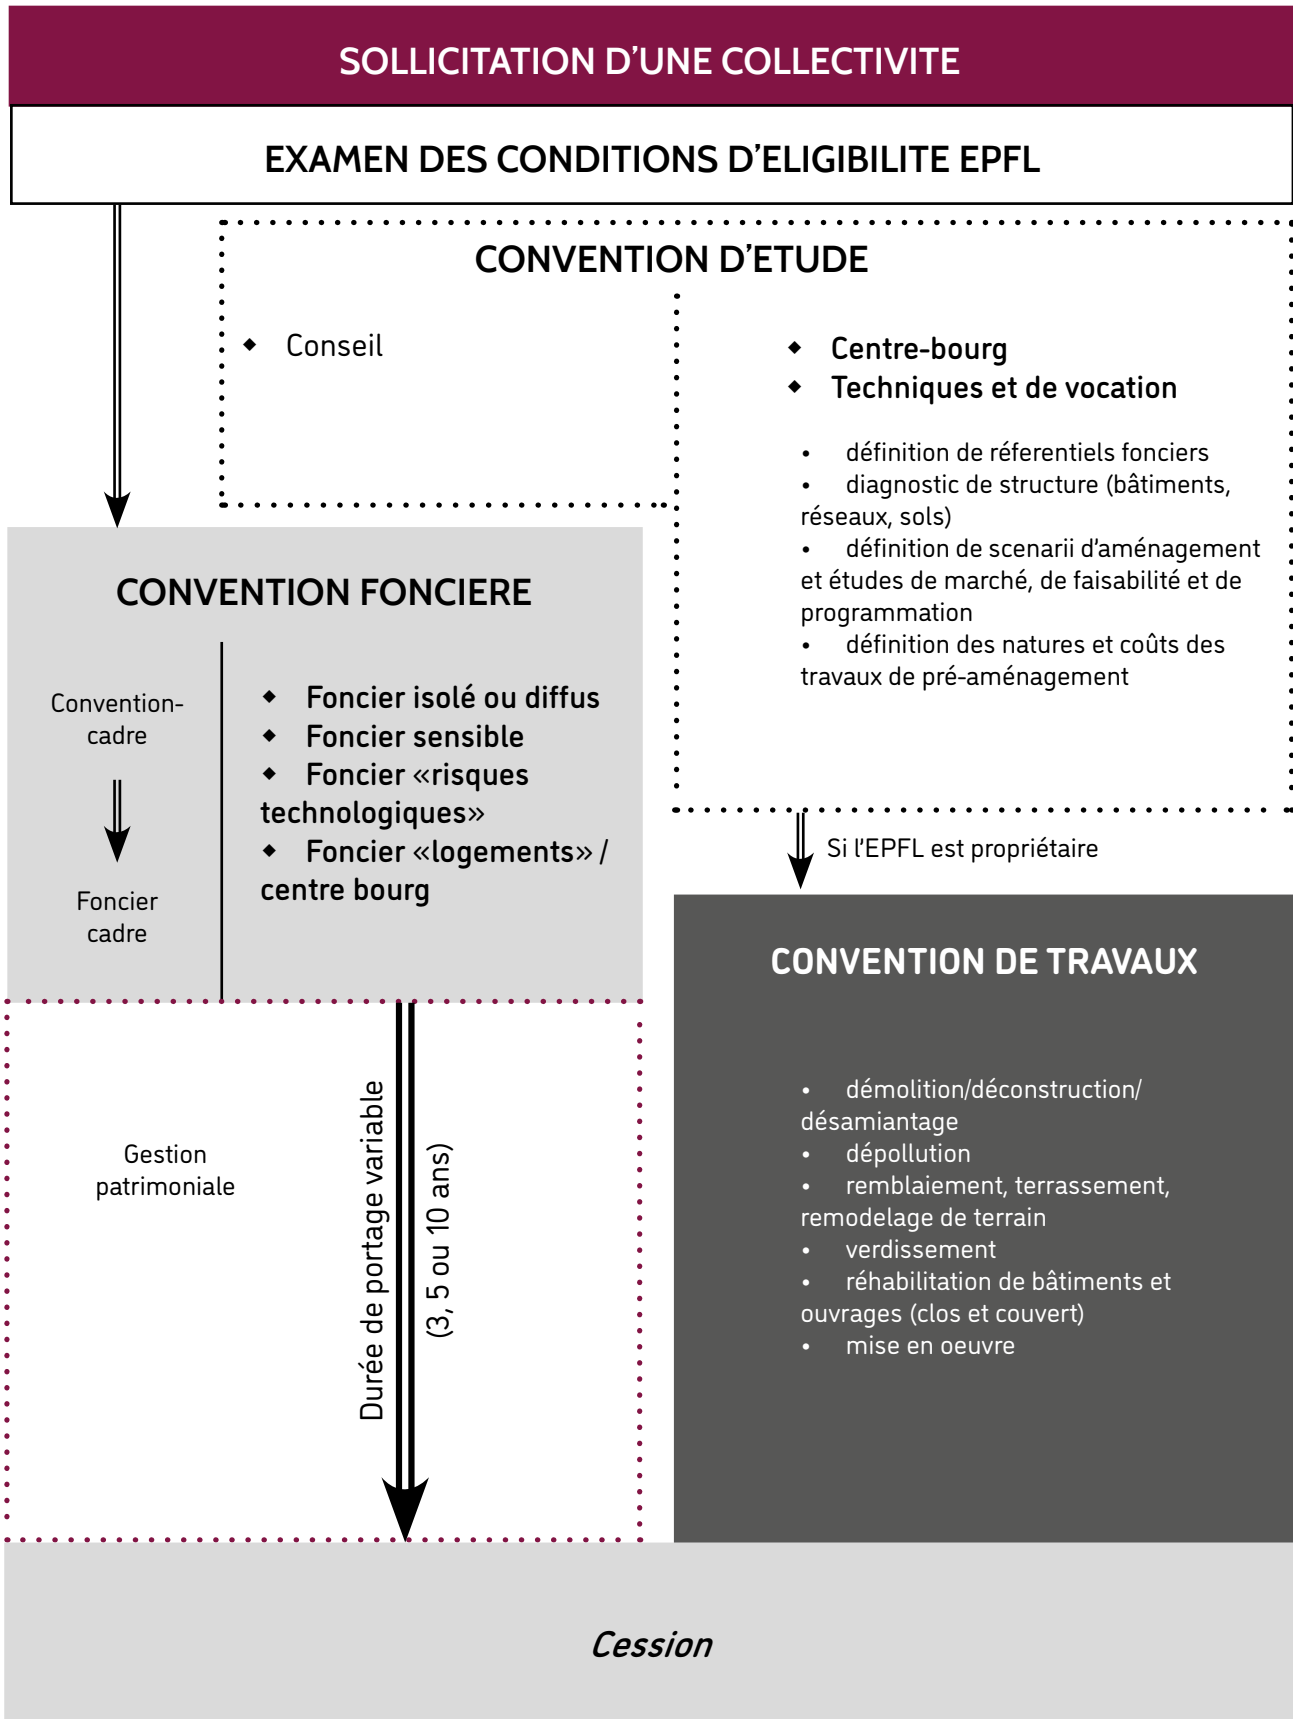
SOLLICITATION D'UNE COLLECTIVITE

EXAMEN DES CONDITIONS D'ELIGIBILITE EPFL

CONVENTION D'ETUDE

◆ Conseil

◆ Centre-bourg
◆ Techniques et de vocation

• définition de réferentiels fonciers
• diagnostic de structure (bâtiments, réseaux, sols)
• définition de scenarii d'aménagement et études de marché, de faisabilité et de programmation
• définition des natures et coûts des travaux de pré-aménagement

CONVENTION FONCIERE

Convention-cadre

Foncier cadre

◆ Foncier isolé ou diffus
◆ Foncier sensible
◆ Foncier «risques technologiques»
◆ Foncier «logements» / centre bourg

Si l'EPFL est propriétaire

CONVENTION DE TRAVAUX

• démolition/déconstruction/ désamiantage
• dépollution
• remblaiement, terrassement, remodelage de terrain
• verdissement
• réhabilitation de bâtiments et ouvrages (clos et couvert)
• mise en oeuvre

Gestion patrimoniale

Durée de portage variable

(3, 5 ou 10 ans)

Cession